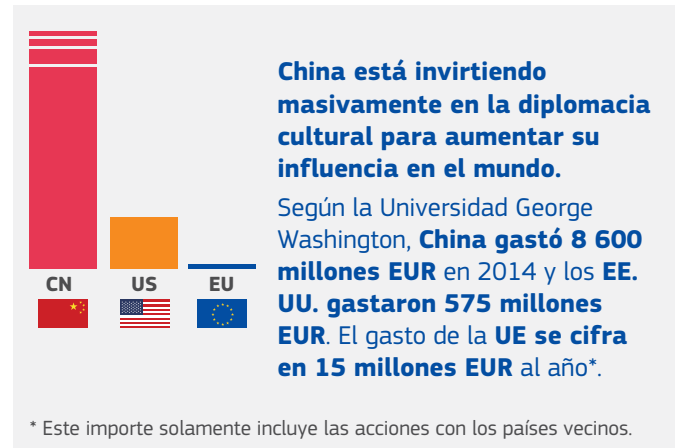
CN
US
EU

China está invirtiendo masivamente en la diplomacia cultural para aumentar su influencia en el mundo.

Según la Universidad George Washington, China gastó 8 600 millones EUR en 2014 y los EE. UU. gastaron 575 millones EUR. El gasto de la UE se cifra en 15 millones EUR al año*.

* Este importe solamente incluye las acciones con los países vecinos.